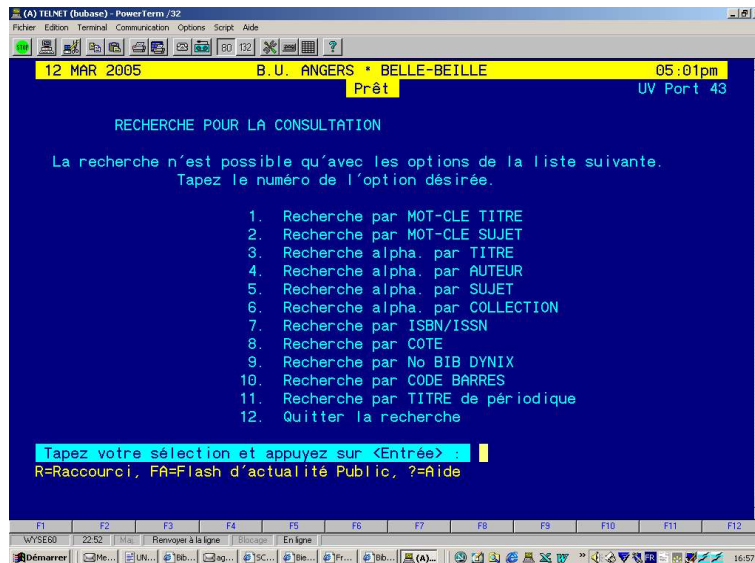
(A) TELNET (bubase) - PowerTerm /32
Fichier Edition Terminal Communication Options Script Aide

80 132 ?

12 MAR 2005 B.U. ANGERS * BELLE-BEILLE 05:01pm
Prêt UV Port 43

RECHERCHE POUR LA CONSULTATION

La recherche n'est possible qu'avec les options de la liste suivante.
Tapez le numéro de l'option désirée.

1. Recherche par MOT-CLE TITRE
2. Recherche par MOT-CLE SUJET
3. Recherche alpha. par TITRE
4. Recherche alpha. par AUTEUR
5. Recherche alpha. par SUJET
6. Recherche alpha. par COLLECTION
7. Recherche par ISBN/ISSN
8. Recherche par COTE
9. Recherche par No BIB DYNIX
10. Recherche par CODE BARRES
11. Recherche par TITRE de périodique
12. Quitter la recherche

Tapez votre sélection et appuyez sur <Entrée> :
R=Raccourci, FA=Flash d'actualité Public, ?=Aide

F1 F2 F3 F4 F5 F6 F7 F8 F9 F10 F11 F12
WYSE60 22:52 Maj Renvoyer à la ligne Blocage En ligne
Démarrer Me... UN... Bib... ag... SC... Be... Fr... Bib... (A)... 16:57